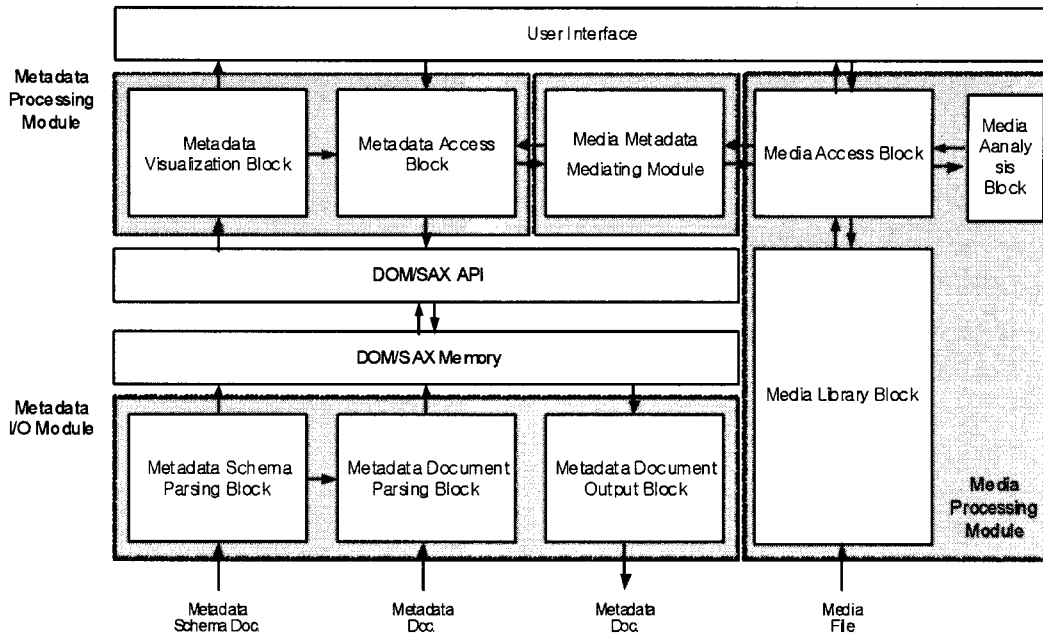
User Interface

Metadata Processing Module

Metadata Visualization Block

Metadata Access Block

Media Metadata Mediating Module

Media Access Block

Media Aanaly sis Block

DOM/SAX API

DOM/SAX Memory

Media Library Block

Metadata I/O Module

Metadata Schema Parsing Block

Metadata Document Parsing Block

Metadata Document Output Block

Media Processing Module

Metadata Schema Doc.

Metadata Doc.

Metadata Doc.

Media File